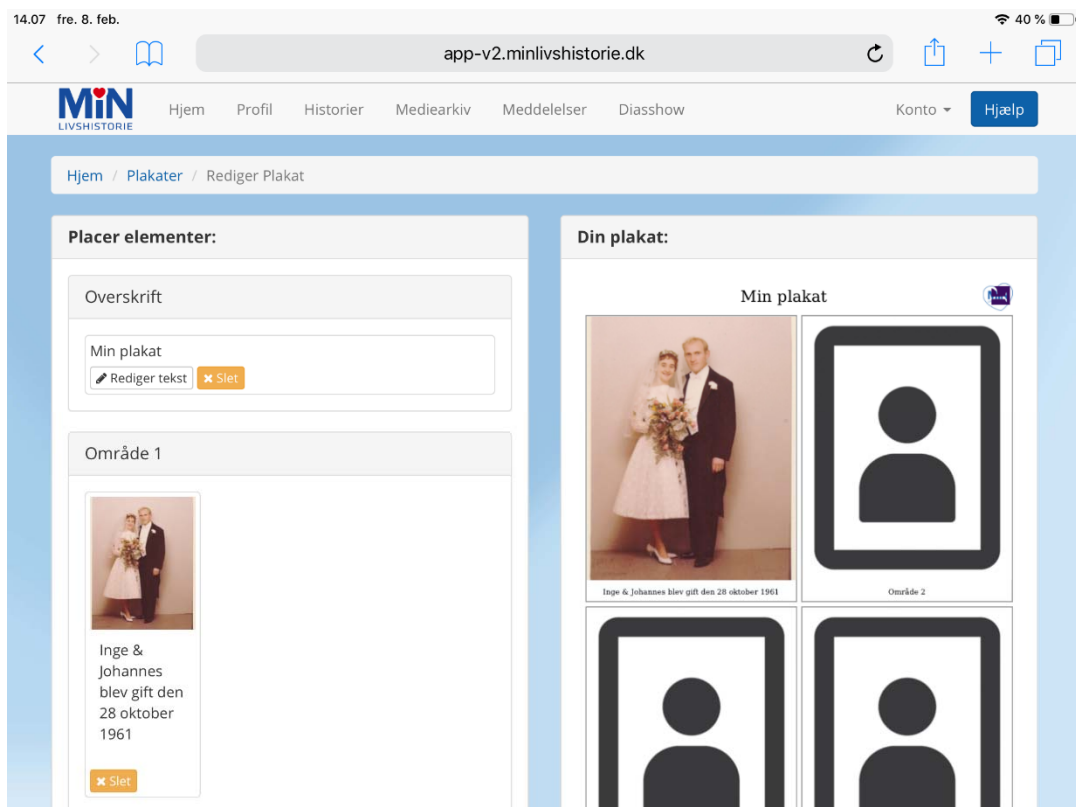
14.07 fre. 8. feb.

40 %

app-v2.minlivshistorie.dk

MiN LIVSHISTORIE

Hjem Profil Historier Mediearkiv Meddelelser Diasshow

Konto ▾ Hjælp

Hjem / Plakater / Rediger Plakat

Placer elementer:

Overskrift

Min plakat

Rediger tekst ✖ Slet

Område 1

Inge & Johannes blev gift den 28 oktober 1961

✖ Slet

Din plakat:

Min plakat

Inge & Johannes blev gift den 28 oktober 1961

Område 2